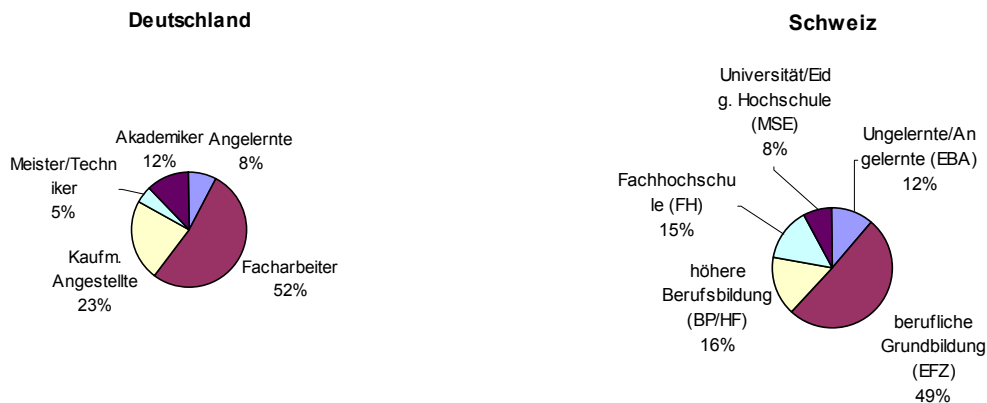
Deutschland

Akademiker 12%

Angelernte 8%

Meister/Techniker 5%

Kaufm. Angestellte 23%

Facharbeiter 52%

Schweiz

Universität/Eidg. Hochschule (MSE) 8%

Ungelernte/Angelernte (EBA) 12%

Fachhochschule (FH) 15%

höhere Berufsbildung (BP/HF) 16%

berufliche Grundbildung (EFZ) 49%